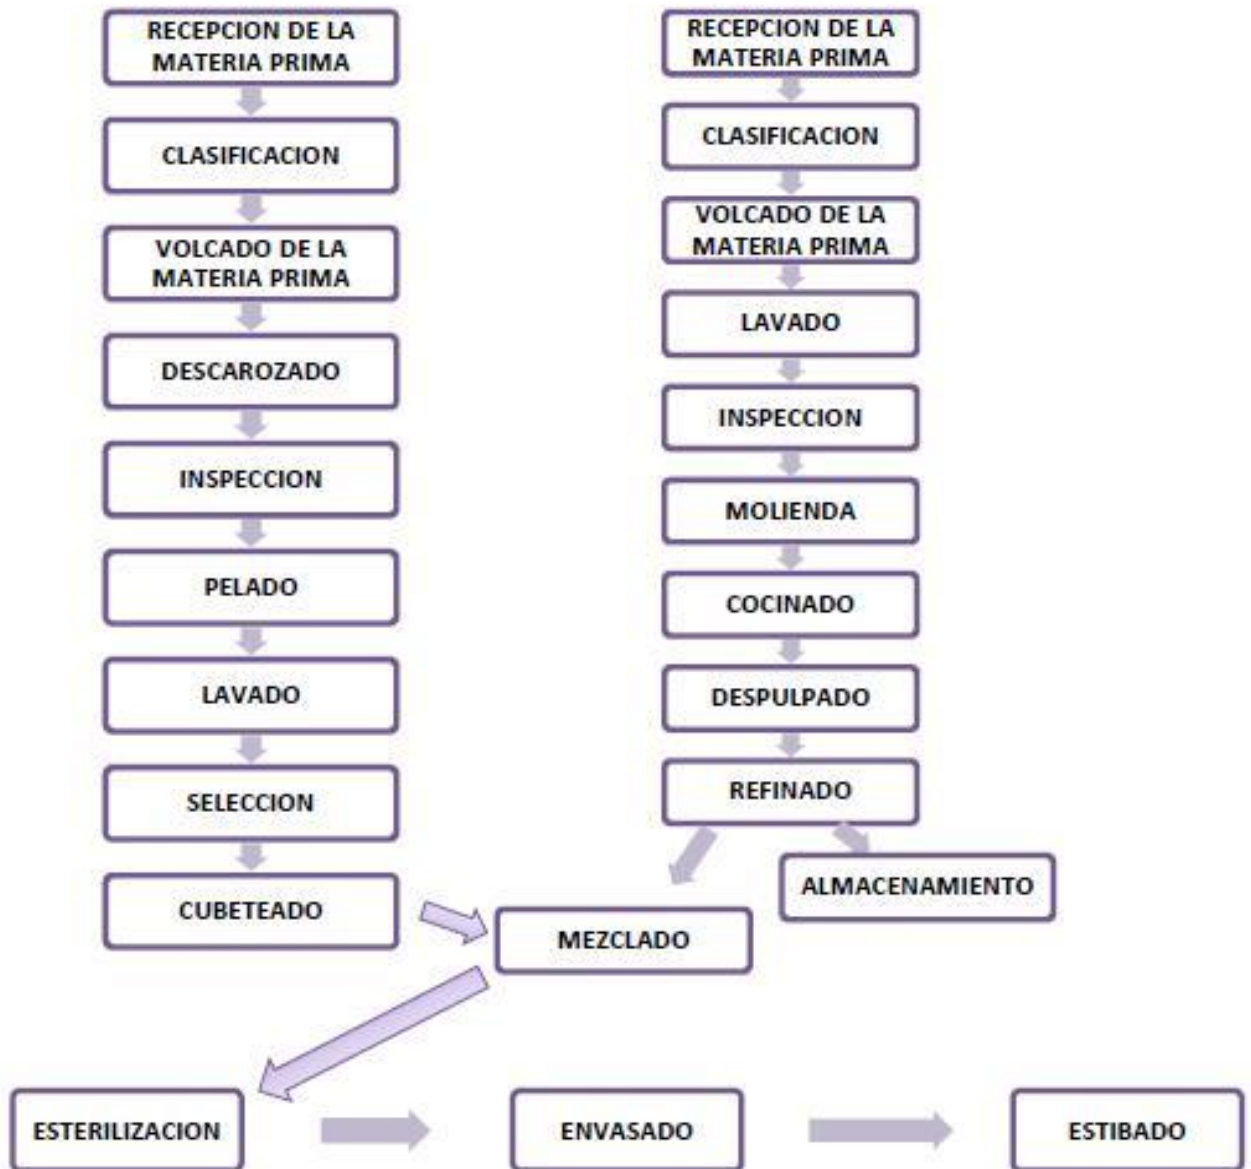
RECEPCION DE LA MATERIA PRIMA

CLASIFICACION

VOLCADO DE LA MATERIA PRIMA

DESCAROZADO

INSPECCION

PELADO

LAVADO

SELECCION

CUBETEADO

RECEPCION DE LA MATERIA PRIMA

CLASIFICACION

VOLCADO DE LA MATERIA PRIMA

LAVADO

INSPECCION

MOLIENDA

COCINADO

DESPULPADO

REFINADO

ALMACENAMIENTO

MEZCLADO

ESTERILIZACION

ENVASADO

ESTIBADO